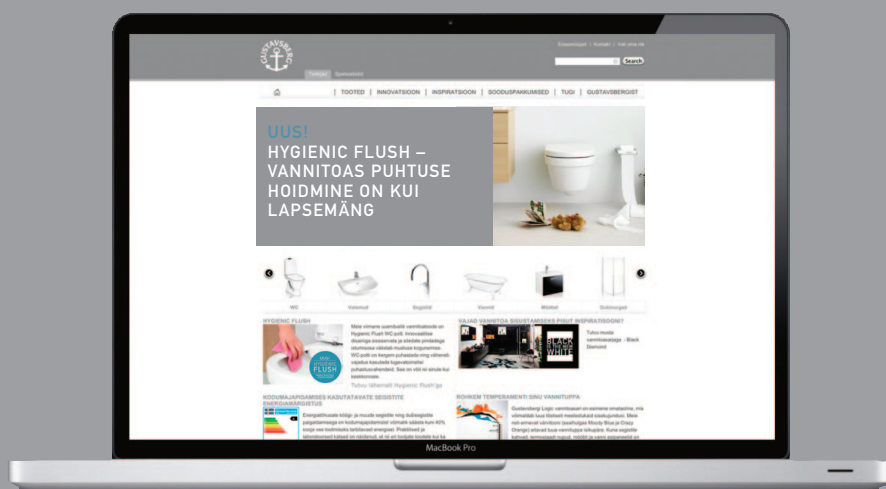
GUSTAVSBERG

Edasimüüjad | Kontakt | Üldine info

Search

Tooted Spetsialistid

| TOOTED | INNOVATSIOON | INSPIRATSIOON | SOODUSPAKKUMISED | TUGI | GUSTAVSBERGIST

UUS!
HYGIENIC FLUSH – VANNITOAS PUHTUSE HOIDMINE ON KUI LAPSEMÄNG

WC Valamud Segistid Vannid Mööbel Dušinurgad

HYGIENIC FLUSH

NEW HYGIENIC FLUSH

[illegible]

Tutvu lähemalt Hygienic Flush'iga

VAJAD VANNITOA SISUSTAMISEKS PISUT INSPIRATSIOONI?

BLACK IS THE NEW WHITE

Tutvu meie vannitoakataloogiga - Black Diamond

KODUMAJAPIDAMISES KASUTATAVATE SEGISTITE ENERGIAMÄRGISTUS

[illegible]

ROHKEM TEMPERAMENTI SINU VANNITUPPA

Gustavsbergi Logic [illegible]

MacBook Pro